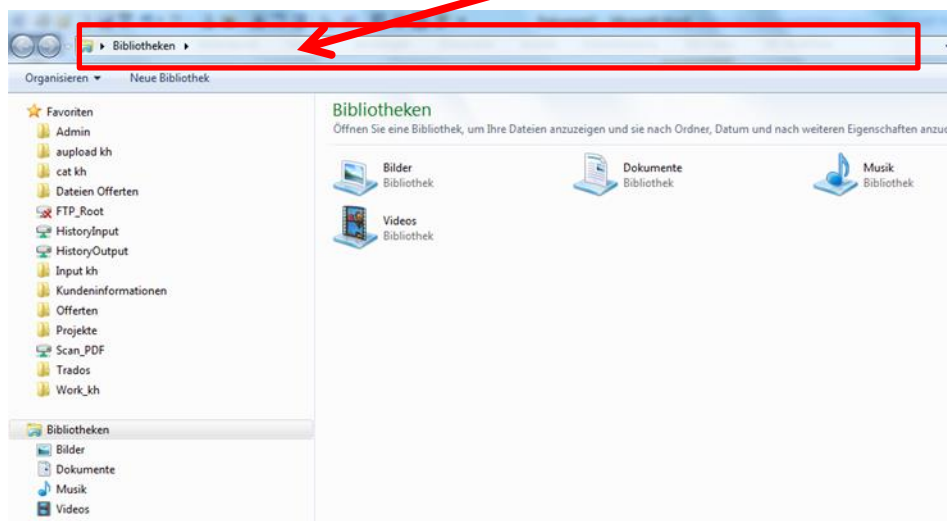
Bibliotheken

Organisieren ▾ Neue Bibliothek

Favoriten
Admin
aupload kh
cat kh
Dateien Offerten
FTP_Root
HistoryInput
HistoryOutput
Input kh
Kundeninformationen
Offerten
Projekte
Scan_PDF
Trados
Work_kh

Bibliotheken
Bilder
Dokumente
Musik
Videos

Bibliotheken
Öffnen Sie eine Bibliothek, um Ihre Dateien anzuzeigen und sie nach Ordner, Datum und nach weiteren Eigenschaften anzu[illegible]

Bilder
Bibliothek

Dokumente
Bibliothek

Musik
Bibliothek

Videos
Bibliothek